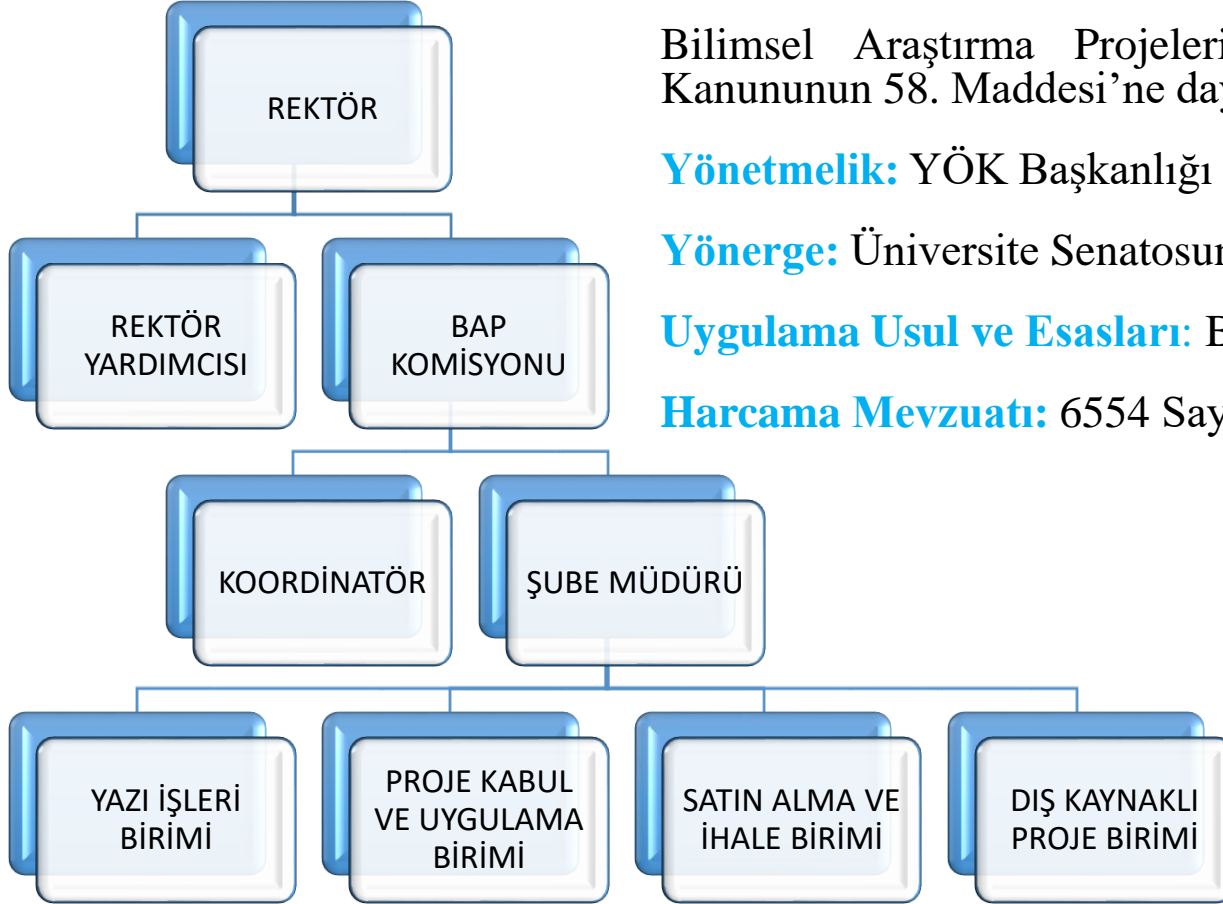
REKTÖR

REKTÖR YARDIMCISI

BAP KOMİSYONU

KOORDİNATÖR

ŞUBE MÜDÜRÜ

YAZI İŞLERİ BİRİMİ

PROJE KABUL VE UYGULAMA BİRİMİ

SATIN ALMA VE İHALE BİRİMİ

DIŞ KAYNAKLI PROJE BİRİMİ

Bilimsel Araştırma Projeleri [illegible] Kanununun 58. Maddesi'ne day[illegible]

Yönetmelik: YÖK Başkanlığı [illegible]

Yönerge: Üniversite Senatosu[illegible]

Uygulama Usul ve Esasları: B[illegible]

Harcama Mevzuatı: 6554 Say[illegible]